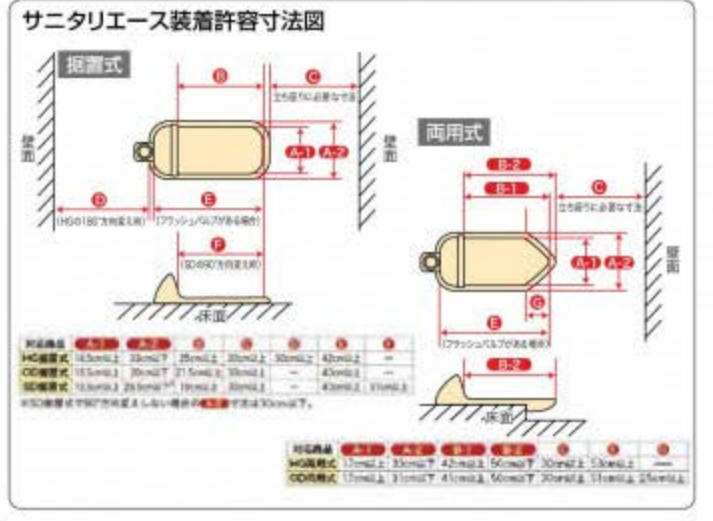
サニタリエース装着許容寸法図

据置式

B

C

立ち居りに必要な寸法

壁面

A-1

A-2

D

E

(HG080°方向変え時)

(フラッシュバルブがある場合)

F

(SD490°方向変え時)

床面

| 対応商品 | A-1 | A-2 | B | C | D | E | F |
|---|---|---|---|---|---|---|---|
| HG据置式 | 14.5cm以上 | 33cm以下 | 35cm以上 | 30cm以上 | 30cm以上 | 42cm以上 | ― |
| OD据置式 | 11.5cm以上 | 30cm以下 | 21.5cm以上 | 30cm以上 | ― | 40cm以上 | ― |
| SD据置式 | 13.5cm以上 | 29.5cm以下 | 19cm以上 | 30cm以上 | ― | 40cm以上 | 31cm以上 |

※SD据置式で90°方向変えしない場合の A-2 寸法は30cm以下。

両用式

B-2

B-1

C

立ち居りに必要な寸法

壁面

A-1

A-2

G

E

(フラッシュバルブがある場合)

B-2

床面

| 対応商品 | A-1 | A-2 | B-1 | B-2 | C | E | G |
|---|---|---|---|---|---|---|---|
| HG両用式 | 17cm以上 | 33cm以下 | 42cm以上 | 50cm以下 | 30cm以上 | 53cm以上 | ― |
| OD両用式 | 17cm以上 | 31cm以下 | 41cm以上 | 50cm以下 | 30cm以上 | 51cm以上 | 25cm以上 |